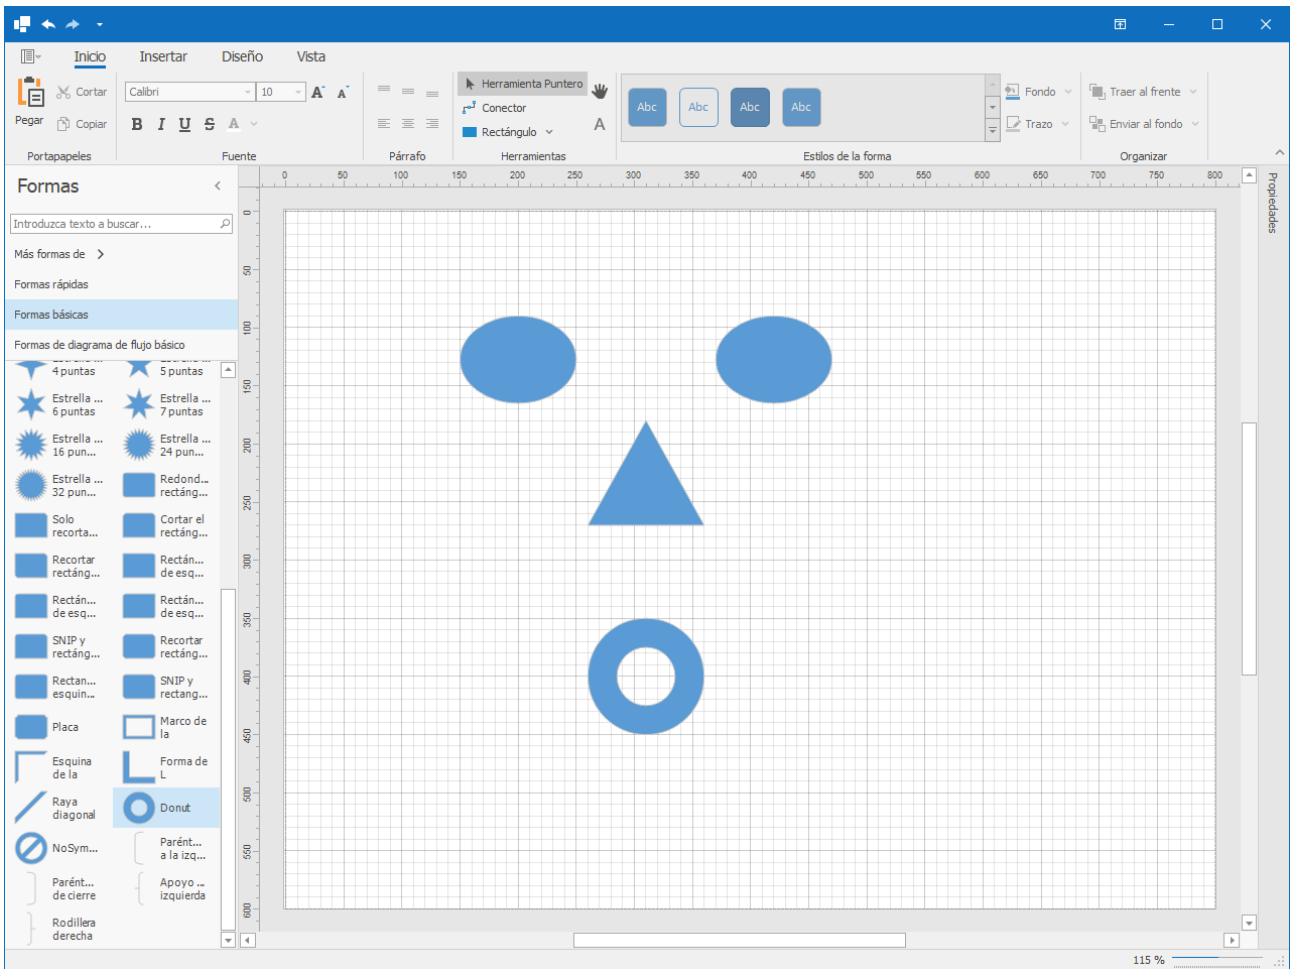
Inicio Insertar Diseño Vista

Pegar Cortar Copiar
Portapapeles

Calibri 10
B I U S A
Fuente

Párrafo

Herramienta Puntero
Conector
Rectángulo
Herramientas

Abc Abc Abc Abc
Estilos de la forma

Fondo
Trazo

Traer al frente
Enviar al fondo
Organizar

Formas

Introduzca texto a buscar...

Más formas de

Formas rápidas

Formas básicas

Formas de diagrama de flujo básico

4 puntas
5 puntas
Estrella ... 6 puntas
Estrella ... 7 puntas
Estrella ... 16 pun...
Estrella ... 24 pun...
Estrella ... 32 pun...
Redond... rectáng...
Solo recorta...
Cortar el rectáng...
Recortar rectáng...
Rectán... de esq...
Rectán... de esq...
Rectán... de esq...
SNIP y rectáng...
Recortar rectáng...
Rectan... esquin...
SNIP y rectang...
Placa
Marco de la
Esquina de la
Forma de L
Raya diagonal
Donut
NoSym...
Parént... a la izq...
Parént... de cierre
Apoyo ... izquierda
Rodillera derecha

0 50 100 150 200 250 300 350 400 450 500 550 600 650 700 750 800

0 50 100 150 200 250 300 350 400 450 500 550 600

Propiedades

115 %